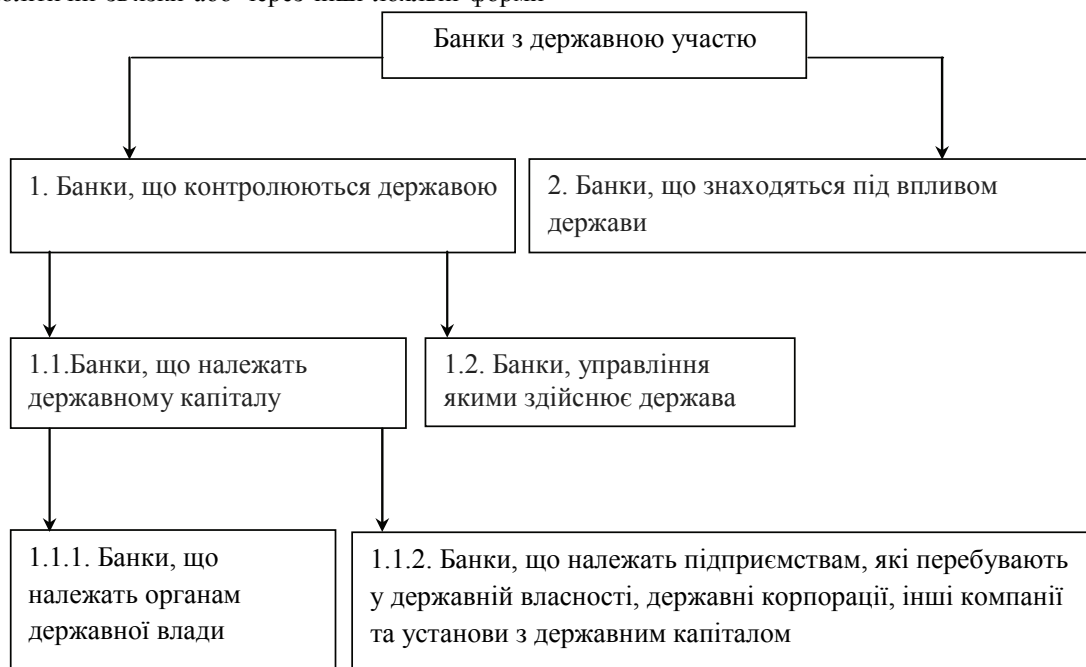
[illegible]

Банки з державною участю

1. Банки, що контролюються державою

2. Банки, що знаходяться під впливом держави

1.1.Банки, що належать державному капіталу

1.2. Банки, управління якими здійснює держава

1.1.1. Банки, що належать органам державної влади

1.1.2. Банки, що належать підприємствам, які перебувають у державній власності, державні корпорації, інші компанії та установи з державним капіталом